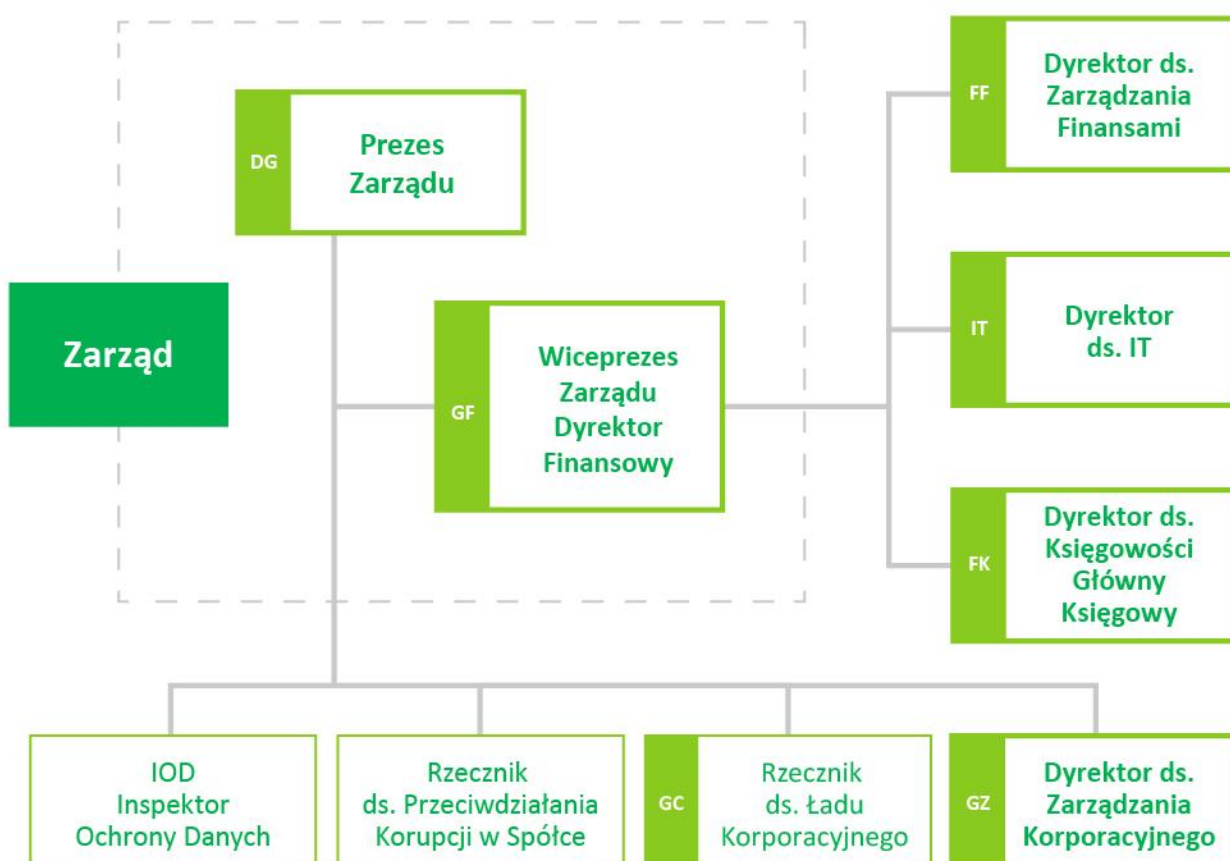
Zarząd

DG
Prezes Zarządu

GF
Wiceprezes Zarządu Dyrektor Finansowy

FF
Dyrektor ds. Zarządzania Finansami

IT
Dyrektor ds. IT

FK
Dyrektor ds. Księgowości Główny Księgowy

IOD Inspektor Ochrony Danych

Rzecznik ds. Przeciwdziałania Korupcji w Spółce

GC
Rzecznik ds. Ładu Korporacyjnego

GZ
Dyrektor ds. Zarządzania Korporacyjnego